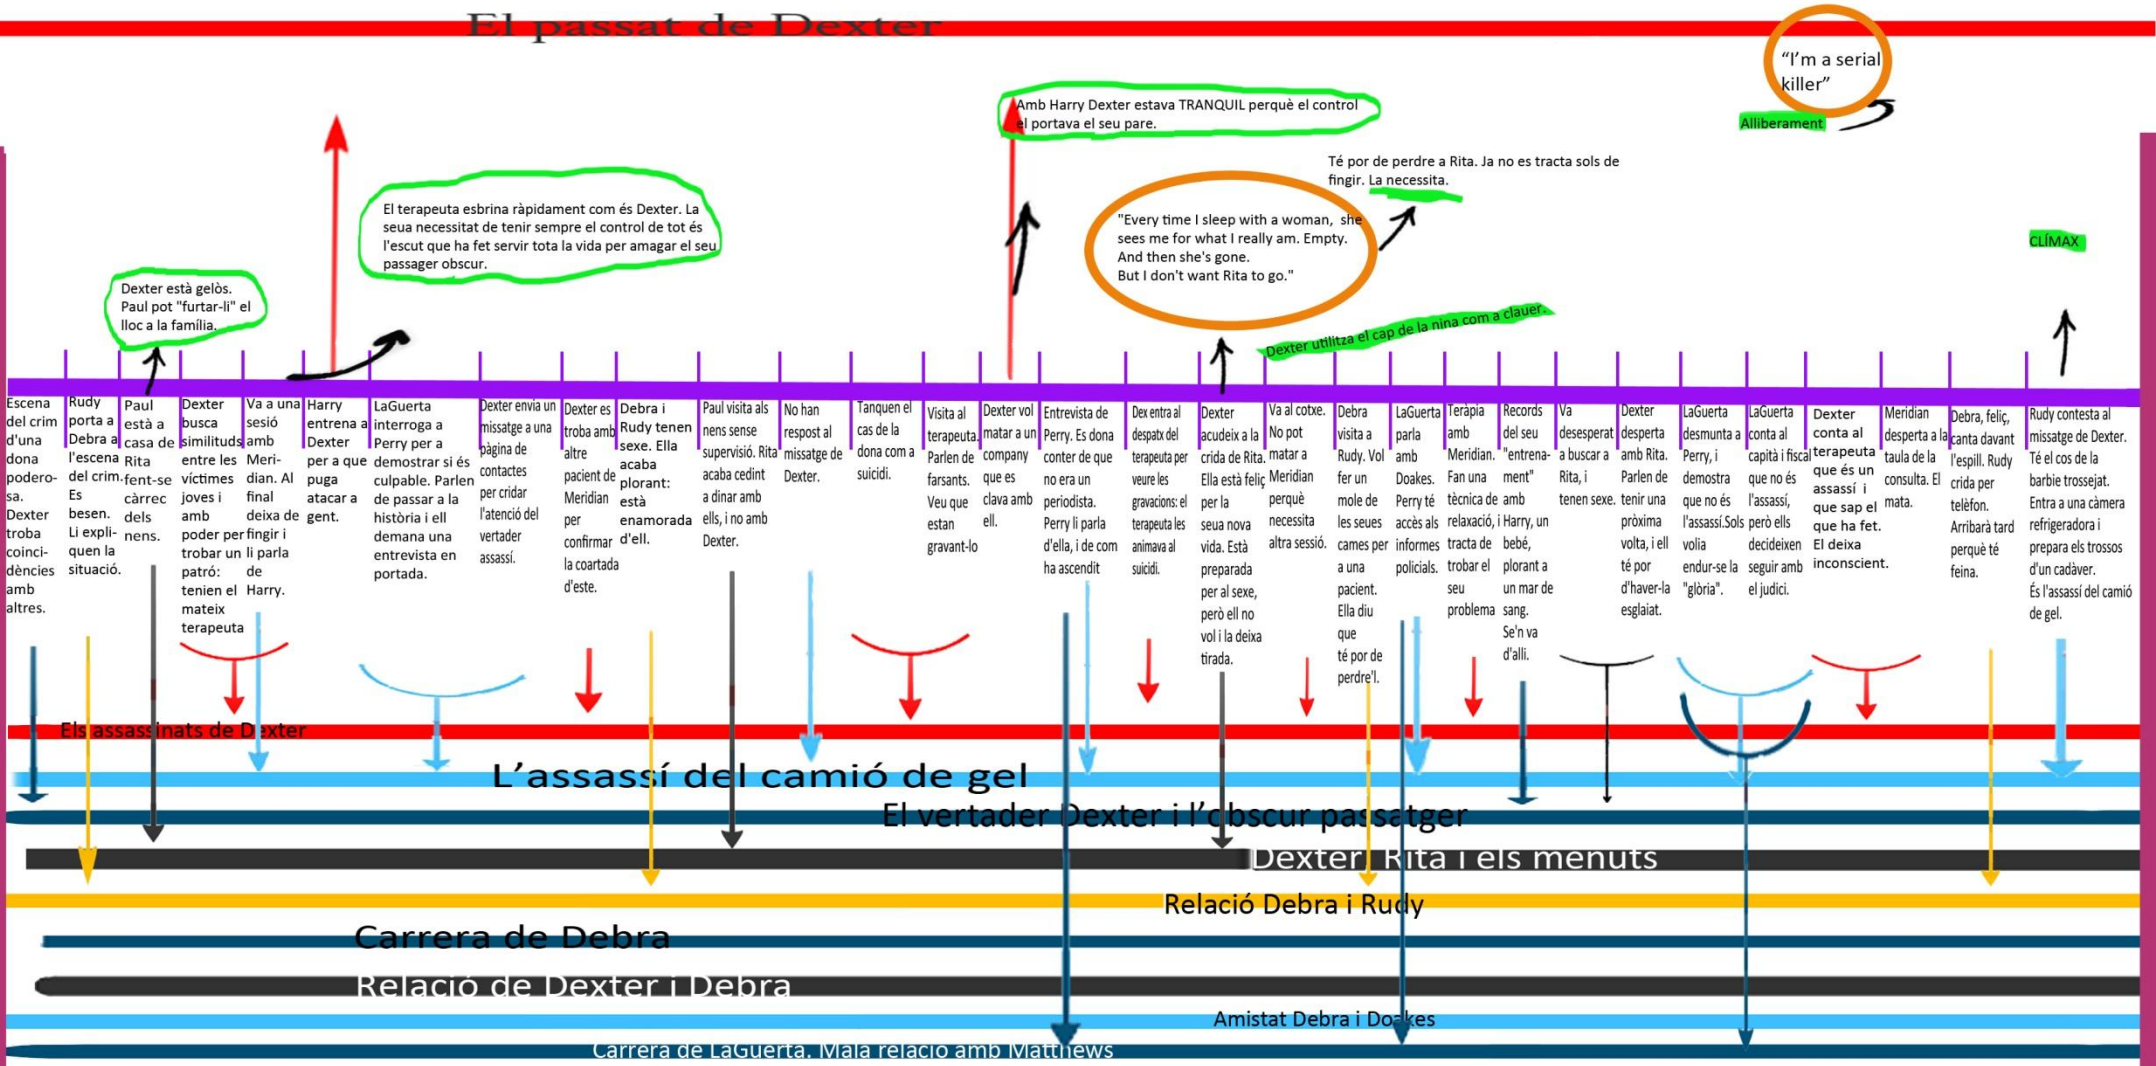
El passat de Dexter

"I'm a serial killer"

Alliberament

Amb Harry Dexter estava TRANQUIL perquè el control el portava el seu pare.

Té por de perdre a Rita. Ja no es tracta sols de fingir. La necessita.

El terapeuta esbrina ràpidament com és Dexter. La seua necessitat de tenir sempre el control de tot és l'escut que ha fet servir tota la vida per amagar el seu passager obscur.

"Every time I sleep with a woman, she sees me for what I really am. Empty. And then she's gone. But I don't want Rita to go."

CLÍMAX

Dexter està gelòs. Paul pot "furtar-li" el lloc a la família.

Dexter utilitza el cap de la nina com a clauer.

Escena del crim d'una dona podero-sa. Dexter troba coinci-dències amb altres.

Rudy porta a Debra a l'escena del crim. Es besen. Li expli-quen la situació.

Paul està a casa de Rita fent-se càrrec dels nens.

Dexter busca similituds entre les víctimes joves i amb poder per trobar un patró: tenien el mateix terapeuta

Va a una sesió amb Meri-dian. Al final deixa de fingir i li parla de Harry.

Harry entrena a Dexter per a que puga atacar a gent.

LaGuerta interroga a Perry per a demostrar si és culpable. Parlen de passar a la història i ell demana una entrevista en portada.

Dexter envia un missatge a una pàgina de contactes per cridar l'atenció del vertader assassí.

Dexter es troba amb altre pacient de Meridian per confirmar la coartada d'este.

Debra i Rudy tenen sexe. Ella acaba plorant: està enamorada d'ell.

Paul visita als nens sense supervisió. Rita acaba cedint a dinar amb ells, i no amb Dexter.

No han respost al missatge de Dexter.

Tanquen el cas de la dona com a suicidi.

Visita al terapeuta. Parlen de farsants. Veu que estan gravant-lo

Dexter vol matar a un company que es clava amb ell.

Entrevista de Perry. Es dona conter de que no era un periodista. Perry li parla d'ella, i de com ha ascendit

Dex entra al despatx del terapeuta per veure les gravacions: el terapeuta les animava al suicidi.

Dexter acudeix a la crida de Rita. Ella està feliç per la seua nova vida. Està preparada per al sexe, però ell no vol i la deixa tirada.

Va al cotxe. No pot matar a Meridian perquè necessita altra sessió.

Debra visita a Rudy. Vol fer un mole de les seues cames per a una pacient. Ella diu que té por de perdre'l.

LaGuerta parla amb Doakes. Perry té accès als informes policials.

Teràpia amb Meridian. Fan una tècnica de relaxació, i tracta de trobar el seu problema

Records del seu "entrena-ment" amb Harry, un bebé, plorant a un mar de sang. Se'n va d'allí.

Va desesperat a buscar a Rita, i tenen sexe.

Dexter desperta amb Rita. Parlen de tenir una pròxima volta, i ell té por d'haver-la esglaiat.

LaGuerta desmunta a Perry, i demostra que no és l'assassí.Sols volia endur-se la "glòria".

LaGuerta conta al capità i fiscal que no és l'assassí, però ells decideixen seguir amb el judici.

Dexter conta al terapeuta que és un assassí i que sap el que ha fet. El deixa inconscient.

Meridian desperta a la taula de la consulta. El mata.

Debra, feliç, canta davant l'espill. Rudy crida per telèfon. Arribarà tard perquè té feina.

Rudy contesta al missatge de Dexter. Té el cos de la barbie trossejat. Entra a una càmera refrigeradora i prepara els trossos d'un cadàver. És l'assassí del camió de gel.

Els assassinats de Dexter

L'assassí del camió de gel

El vertader Dexter i l'obscur passatger

Dexter, Rita i els menuts

Relació Debra i Rudy

Carrera de Debra

Relació de Dexter i Debra

Amistat Debra i Doakes

Carrera de LaGuerta. Mala relació amb Matthews